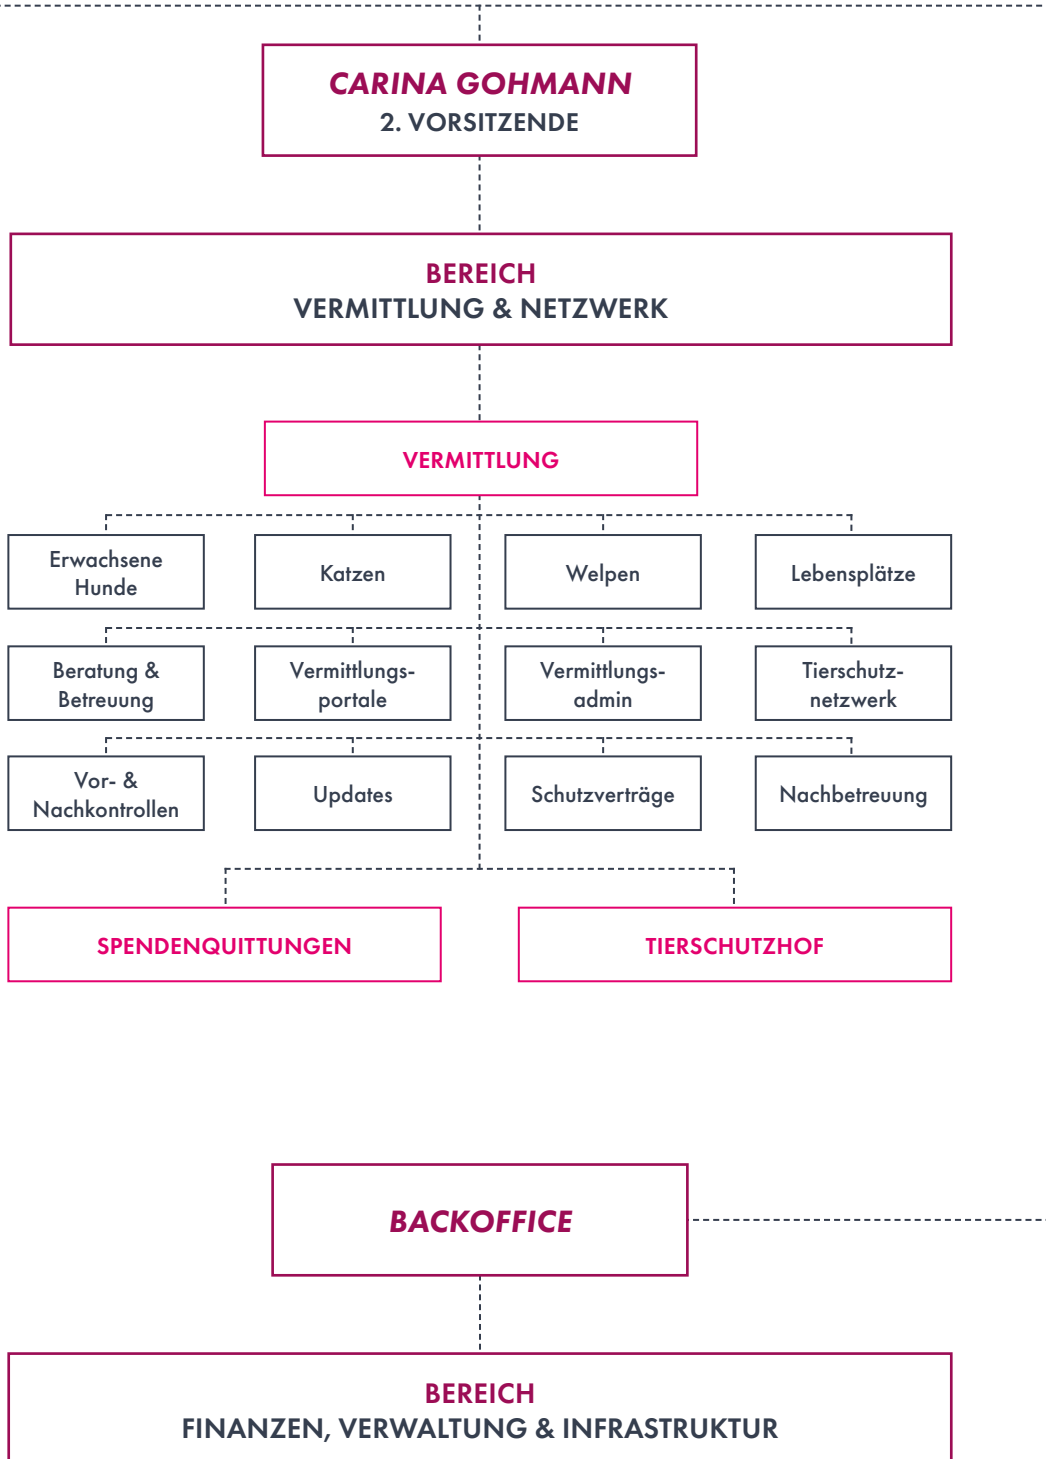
CARINA GOHMANN
2. VORSITZENDE

BEREICH
VERMITTLUNG & NETZWERK

VERMITTLUNG

Erwachsene Hunde

Katzen

Welpen

Lebensplätze

Beratung & Betreuung

Vermittlungsportale

Vermittlungsadmin

Tierschutznetzwerk

Vor- & Nachkontrollen

Updates

Schutzverträge

Nachbetreuung

SPENDENQUITTUNGEN

TIERSCHUTZHOF

BACKOFFICE

BEREICH
FINANZEN, VERWALTUNG & INFRASTRUKTUR